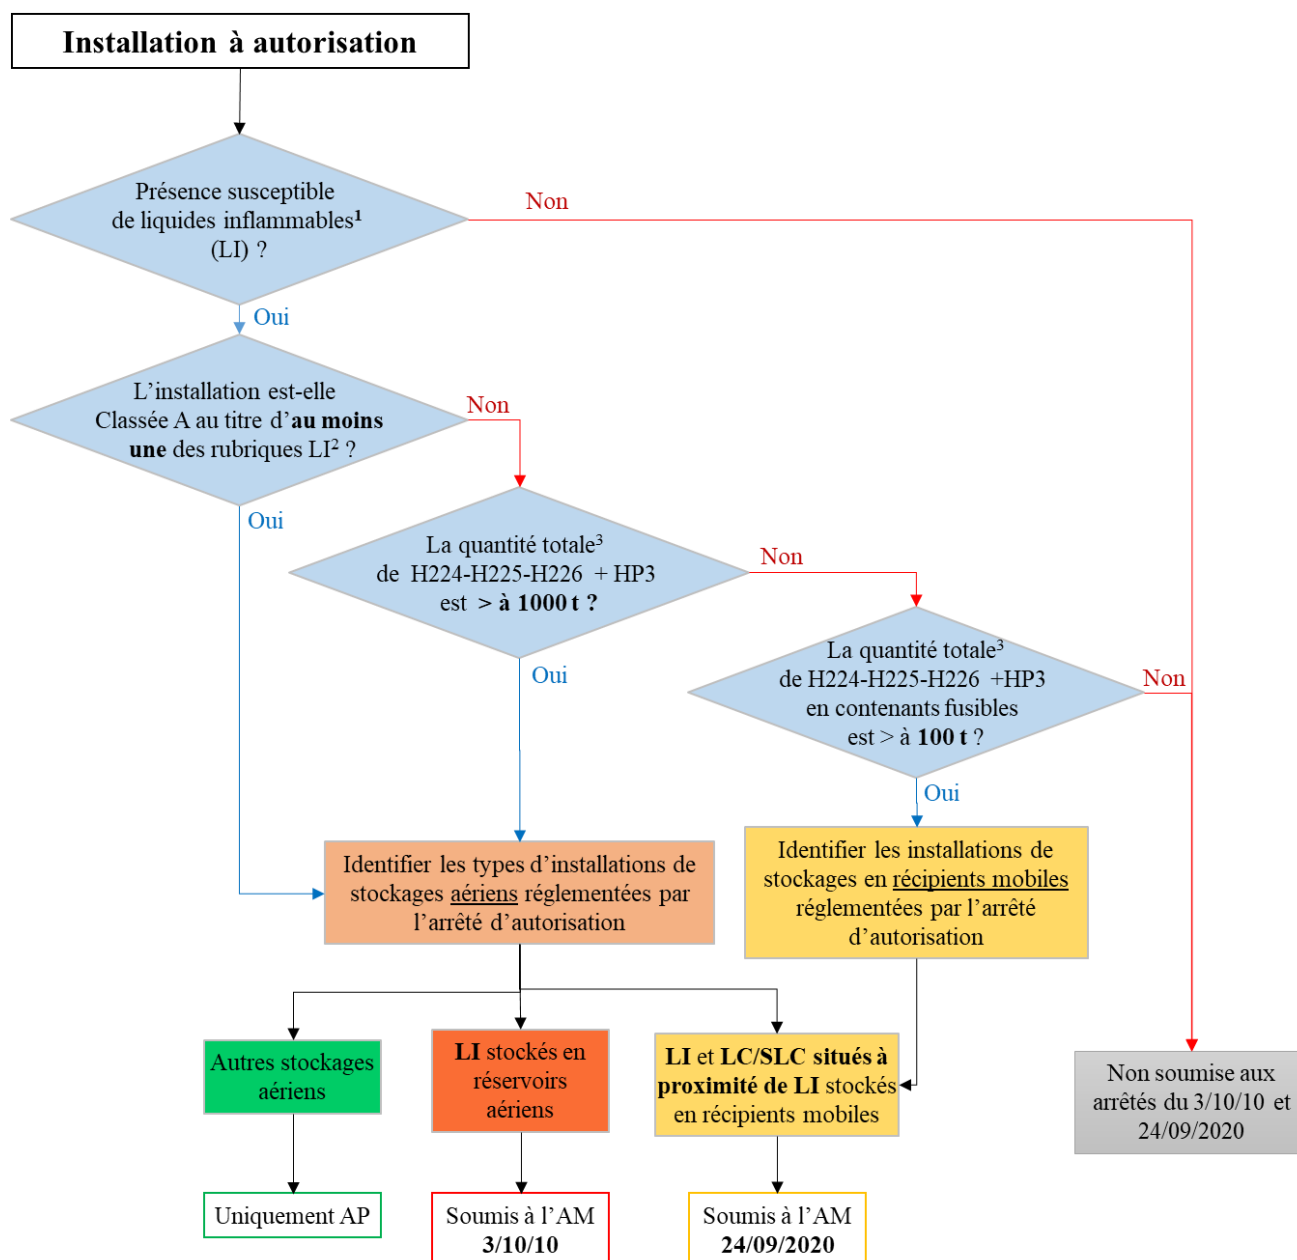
Installation à autorisation

Présence susceptible de liquides inflammables$^1$ (LI) ?

Non

Oui

L'installation est-elle Classée A au titre d'**au moins une** des rubriques LI$^2$ ?

Non

Oui

La quantité totale$^3$ de H224-H225-H226 + HP3 est **> à 1000 t ?**

Non

Oui

La quantité totale$^3$ de H224-H225-H226 +HP3 en contenants fusibles est > à **100 t** ?

Non

Oui

Identifier les types d'installations de stockages aériens réglementées par l'arrêté d'autorisation

Identifier les installations de stockages en récipients mobiles réglementées par l'arrêté d'autorisation

Autres stockages aériens

**LI** stockés en réservoirs aériens

**LI** et **LC/SLC situés à proximité de LI** stockés en récipients mobiles

Non soumise aux arrêtés du 3/10/10 et 24/09/2020

Uniquement AP

Soumis à l'AM **3/10/10**

Soumis à l'AM **24/09/2020**